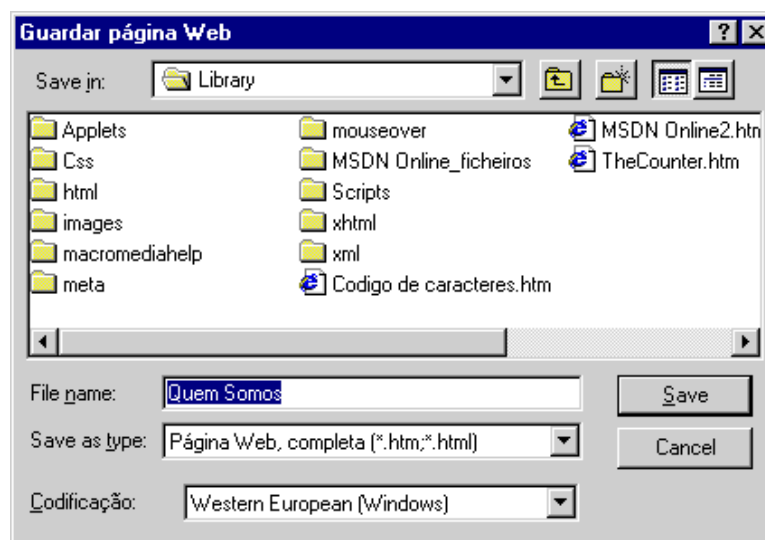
Guardar página Web

?

Save in: Library

Applets
Css
html
images
macromediahelp
meta

mouseover
MSDN Online_ficheiros
Scripts
xhtml
xml
Codigo de caracteres.htm

MSDN Online2.htm
TheCounter.htm

File name: Quem Somos

Save

Save as type: Página Web, completa (*.htm;*.html)

Cancel

Codificação: Western European (Windows)